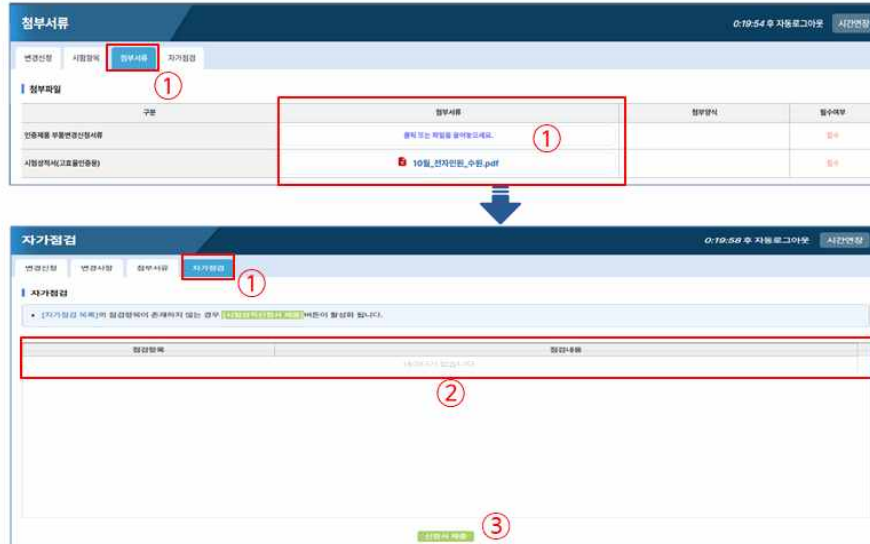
첨부서류

0:19:54 후 자동로그아웃 시간연장

변경신청 시험항목 첨부서류 자가점검

①

첨부파일

| 구분 | 첨부서류 | 첨부양식 | 필수여부 |
|---|---|---|---|
| 인증제품 부품변경신청서류 | 클릭 또는 파일을 끌어놓으세요. | | 필수 |
| 시험성적서(고효율인증용) | 10월_전자인원_수원.pdf | | 필수 |

①

자가점검

0:19:58 후 자동로그아웃 시간연장

변경신청 변경사항 첨부서류 자가점검

①

자가점검

• [자가점검 목록]의 점검항목이 존재하지 않는 경우 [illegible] 버튼이 활성화 됩니다.

| 점검항목 | 점검내용 |
|---|---|
| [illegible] | |

②

신청서 제출

③